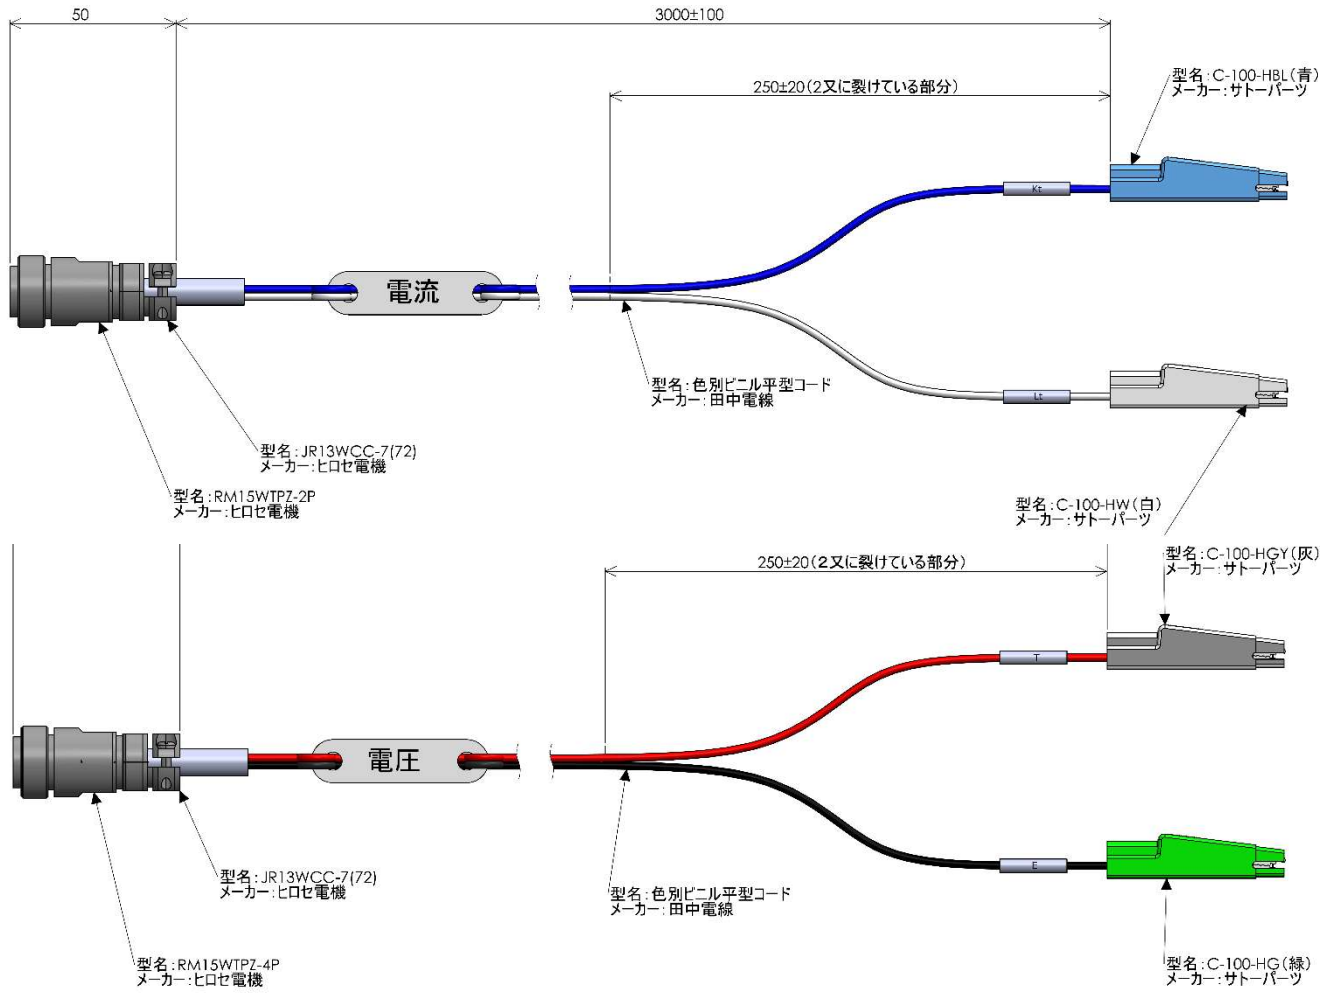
50

3000±100

250±20（2又に裂けている部分）

型名：C-100-HBL（青）
メーカー：サトーパーツ

Kt

電流

型名：色別ビニル平型コード
メーカー：田中電線

Lt

型名：JR13WCC-7(72)
メーカー：ヒロセ電機

型名：RM15WTPZ-2P
メーカー：ヒロセ電機

型名：C-100-HW（白）
メーカー：サトーパーツ

250±20（2又に裂けている部分）

型名：C-100-HGY（灰）
メーカー：サトーパーツ

T

電圧

型名：JR13WCC-7(72)
メーカー：ヒロセ電機

型名：色別ビニル平型コード
メーカー：田中電線

E

型名：RM15WTPZ-4P
メーカー：ヒロセ電機

型名：C-100-HG（緑）
メーカー：サトーパーツ